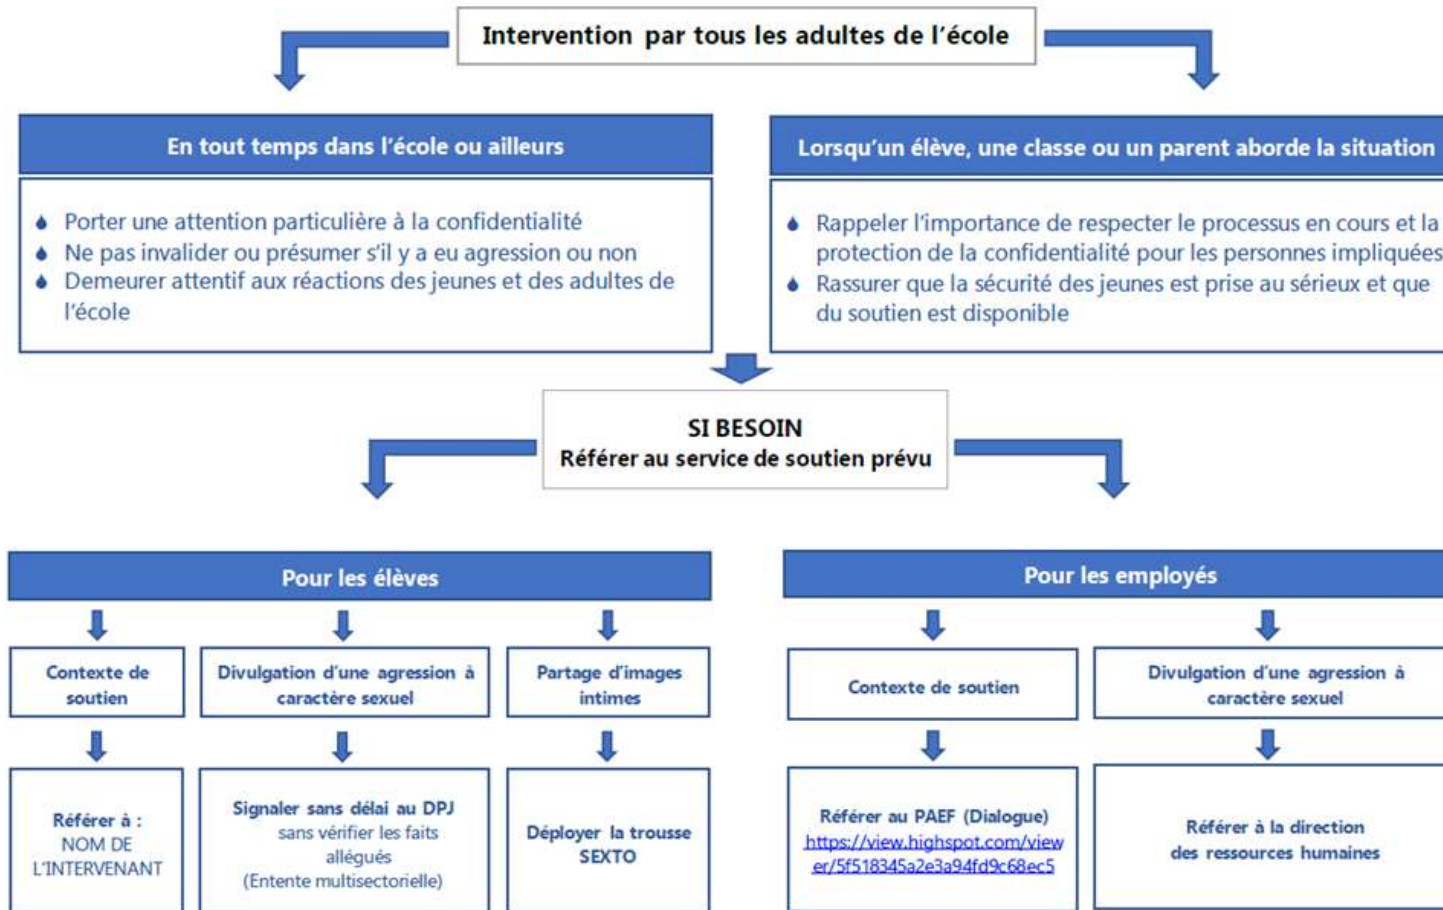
Intervention par tous les adultes de l'école

En tout temps dans l'école ou ailleurs

- Porter une attention particulière à la confidentialité
- Ne pas invalider ou présumer s'il y a eu agression ou non
- Demeurer attentif aux réactions des jeunes et des adultes de l'école

Lorsqu'un élève, une classe ou un parent aborde la situation

- Rappeler l'importance de respecter le processus en cours et la protection de la confidentialité pour les personnes impliquées
- Rassurer que la sécurité des jeunes est prise au sérieux et que du soutien est disponible

SI BESOIN
Référer au service de soutien prévu

Pour les élèves

Contexte de soutien

Référer à :
NOM DE L'INTERVENANT

Divulgation d'une agression à caractère sexuel

Signaler sans délai au DPJ
sans vérifier les faits allégués
(Entente multisectorielle)

Partage d'images intimes

Déployer la trousse SEXTO

Pour les employés

Contexte de soutien

Référer au PAEF (Dialogue)
https://view.highspot.com/viewer/5f518345a2e3a94fd9c68ec5

Divulgation d'une agression à caractère sexuel

Référer à la direction des ressources humaines